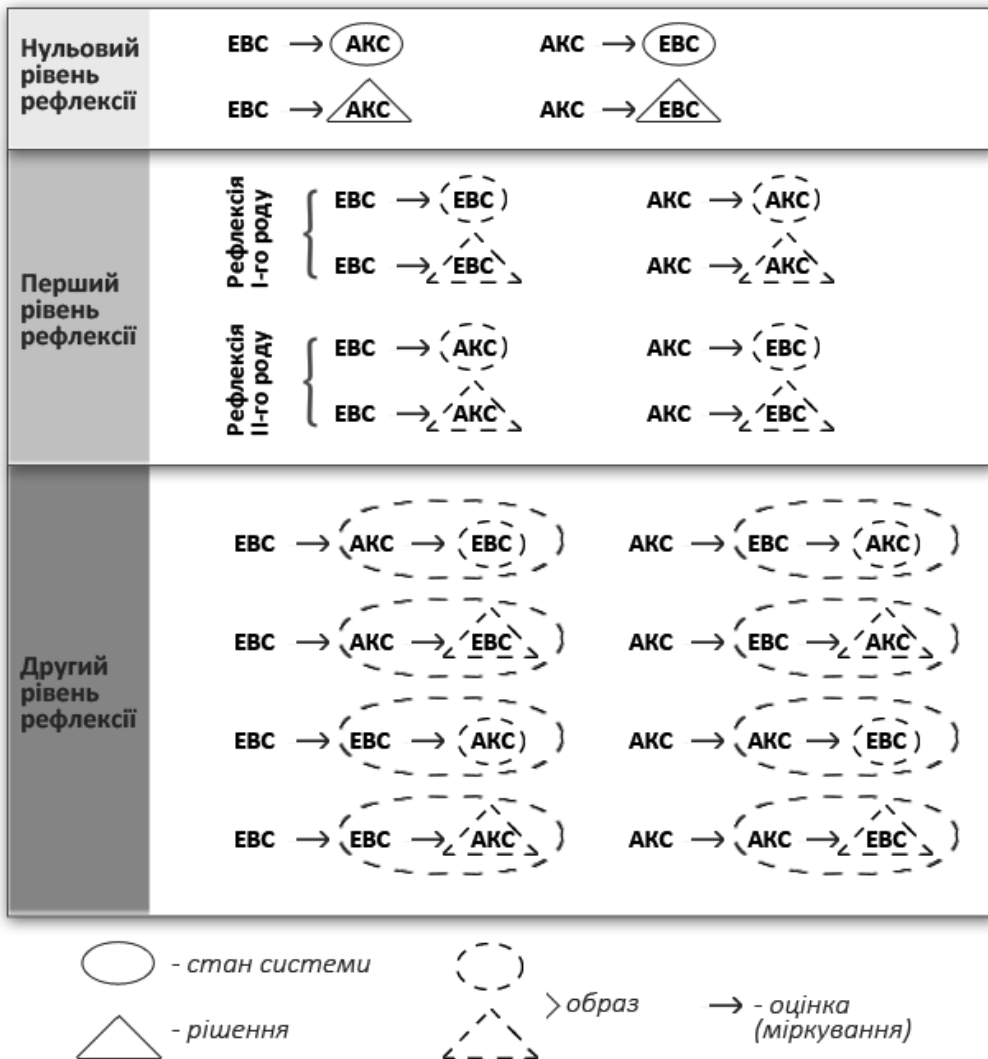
| | |
|---|---|
| Нульовий рівень рефлексії | ЕВС → АКС  АКС → ЕВС<br>ЕВС → АКС  АКС → ЕВС |
| Перший рівень рефлексії | Рефлексія І-го роду: ЕВС → ЕВС  АКС → АКС<br>ЕВС → ЕВС  АКС → АКС<br>Рефлексія ІІ-го роду: ЕВС → АКС  АКС → ЕВС<br>ЕВС → АКС  АКС → ЕВС |
| Другий рівень рефлексії | ЕВС → АКС → ЕВС  АКС → ЕВС → АКС<br>ЕВС → АКС → ЕВС  АКС → ЕВС → АКС<br>ЕВС → ЕВС → АКС  АКС → АКС → ЕВС<br>ЕВС → ЕВС → АКС  АКС → АКС → ЕВС |

- стан системи
- рішення
образ
→ - оцінка (міркування)